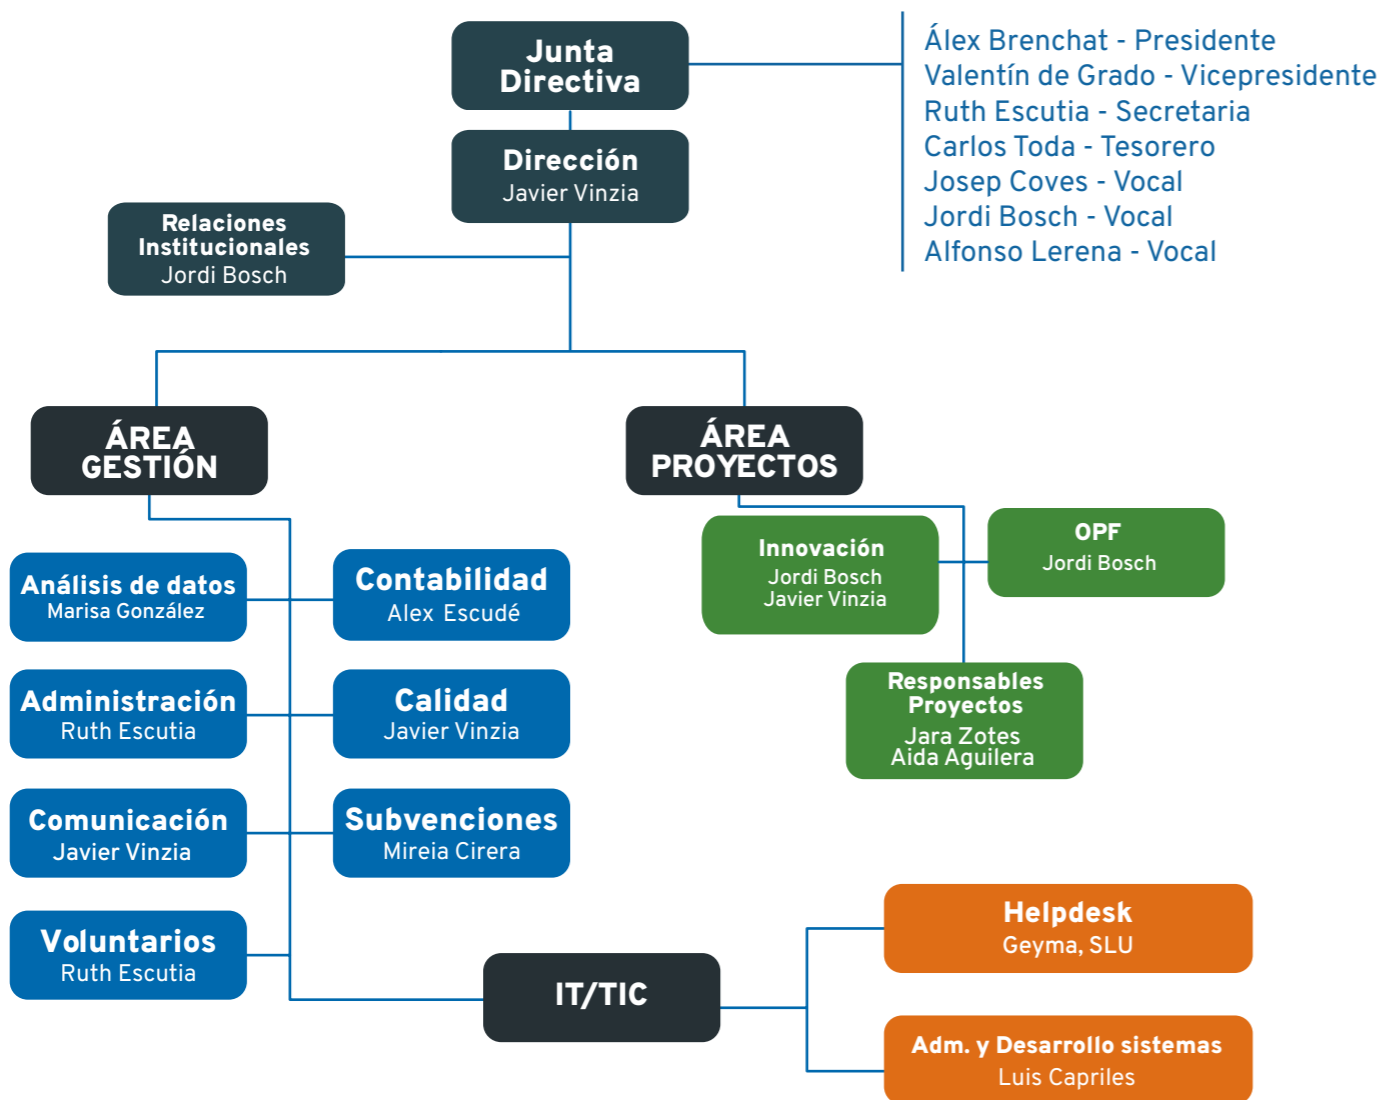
Junta Directiva

Álex Brenchat - Presidente
Valentín de Grado - Vicepresidente
Ruth Escutia - Secretaria
Carlos Toda - Tesorero
Josep Coves - Vocal
Jordi Bosch - Vocal
Alfonso Lerena - Vocal

Dirección
Javier Vinzia

Relaciones Institucionales
Jordi Bosch

ÁREA GESTIÓN

ÁREA PROYECTOS

Innovación
Jordi Bosch
Javier Vinzia

OPF
Jordi Bosch

Responsables Proyectos
Jara Zotes
Aida Aguilera

Análisis de datos
Marisa González

Contabilidad
Alex Escudé

Administración
Ruth Escutia

Calidad
Javier Vinzia

Comunicación
Javier Vinzia

Subvenciones
Mireia Cirera

Voluntarios
Ruth Escutia

IT/TIC

Helpdesk
Geyma, SLU

Adm. y Desarrollo sistemas
Luis Capriles